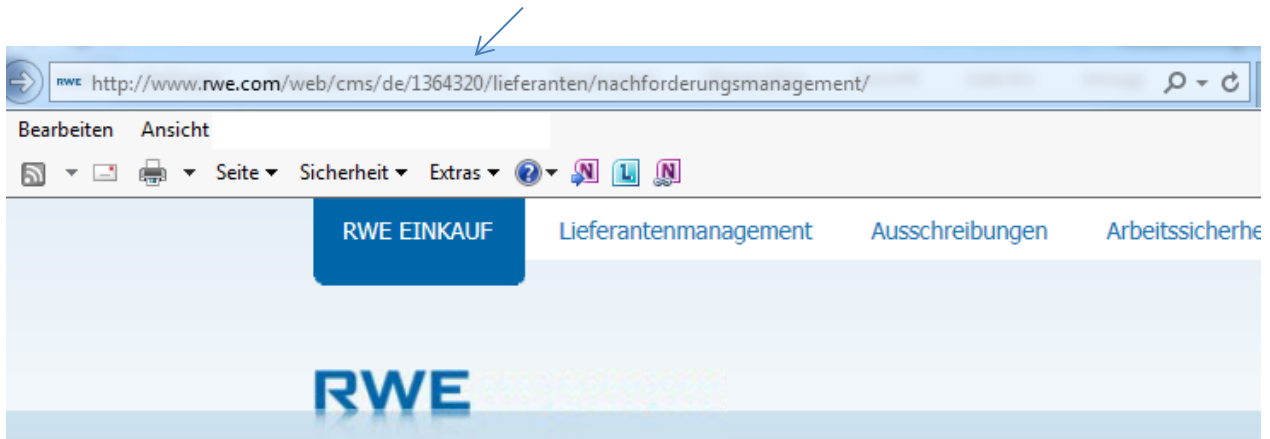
RWE http://www.rwe.com/web/cms/de/1364320/lieferanten/nachforderungsmanagement/

Bearbeiten Ansicht

Seite ▾ Sicherheit ▾ Extras ▾

RWE EINKAUF Lieferantenmanagement Ausschreibungen Arbeitssicherhe

RWE